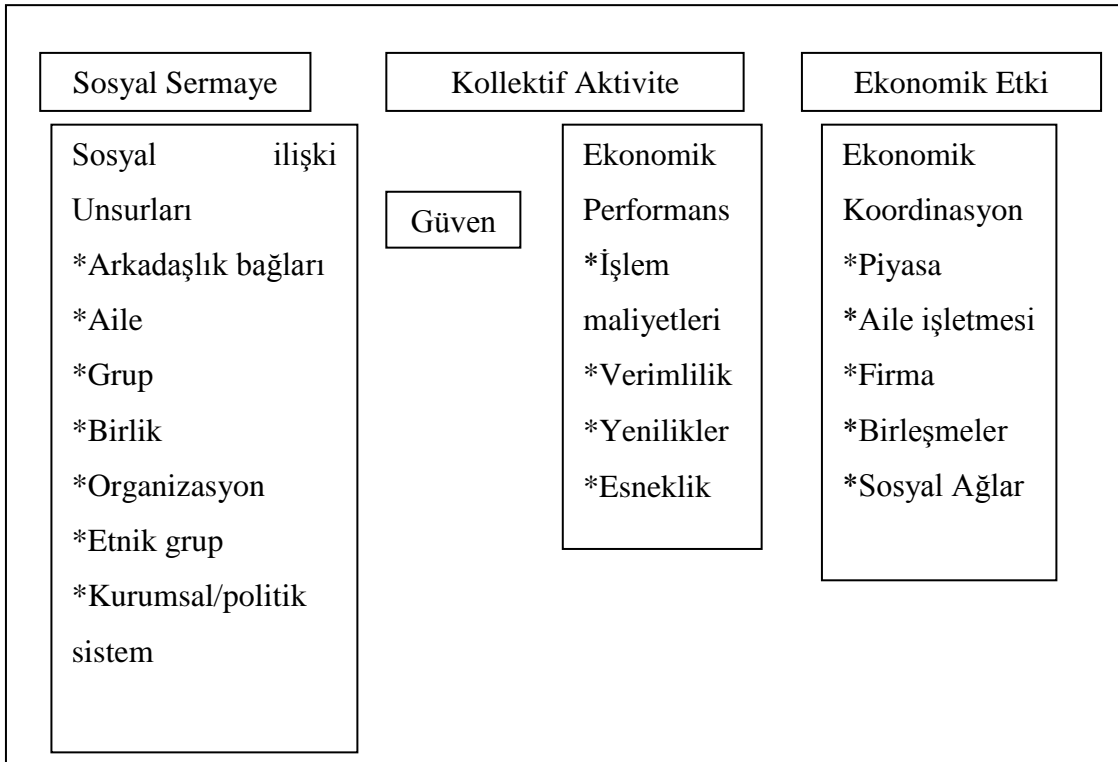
Sosyal Sermaye

Kollektif Aktivite

Ekonomik Etki

Sosyal ilişki Unsurları
*Arkadaşlık bağları
*Aile
*Grup
*Birlik
*Organizasyon
*Etnik grup
*Kurumsal/politik sistem

Güven

Ekonomik Performans
*İşlem maliyetleri
*Verimlilik
*Yenilikler
*Esneklik

Ekonomik Koordinasyon
*Piyasa
*Aile işletmesi
*Firma
*Birleşmeler
*Sosyal Ağlar